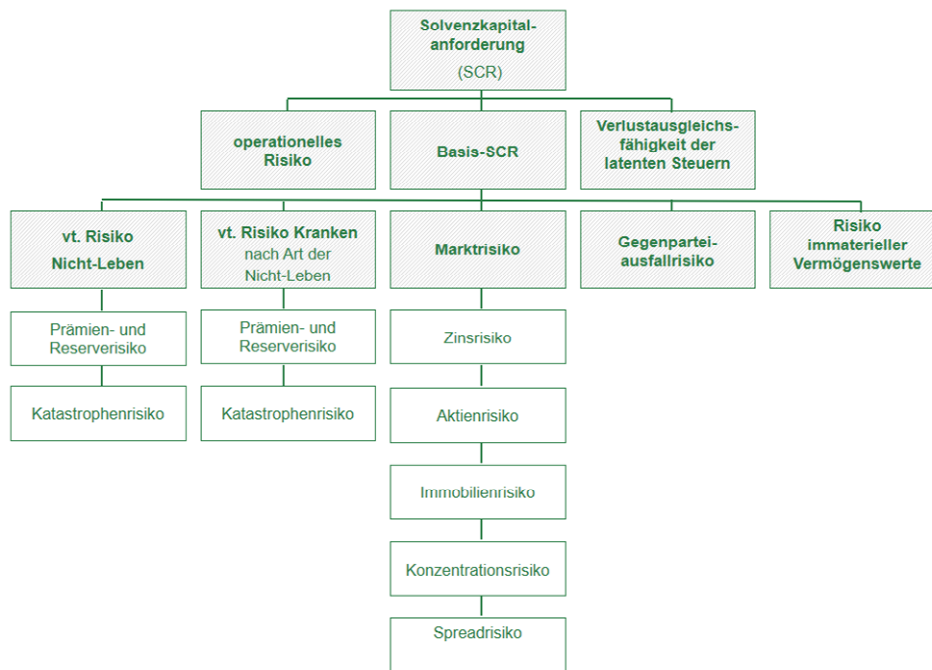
Solvenzkapitalanforderung
(SCR)

operationelles Risiko

Basis-SCR

Verlustausgleichsfähigkeit der latenten Steuern

vt. Risiko Nicht-Leben

vt. Risiko Kranken nach Art der Nicht-Leben

Marktrisiko

Gegenparteiausfallrisiko

Risiko immaterieller Vermögenswerte

Prämien- und Reserverisiko

Katastrophenrisiko

Prämien- und Reserverisiko

Katastrophenrisiko

Zinsrisiko

Aktienrisiko

Immobilienrisiko

Konzentrationsrisiko

Spreadrisiko